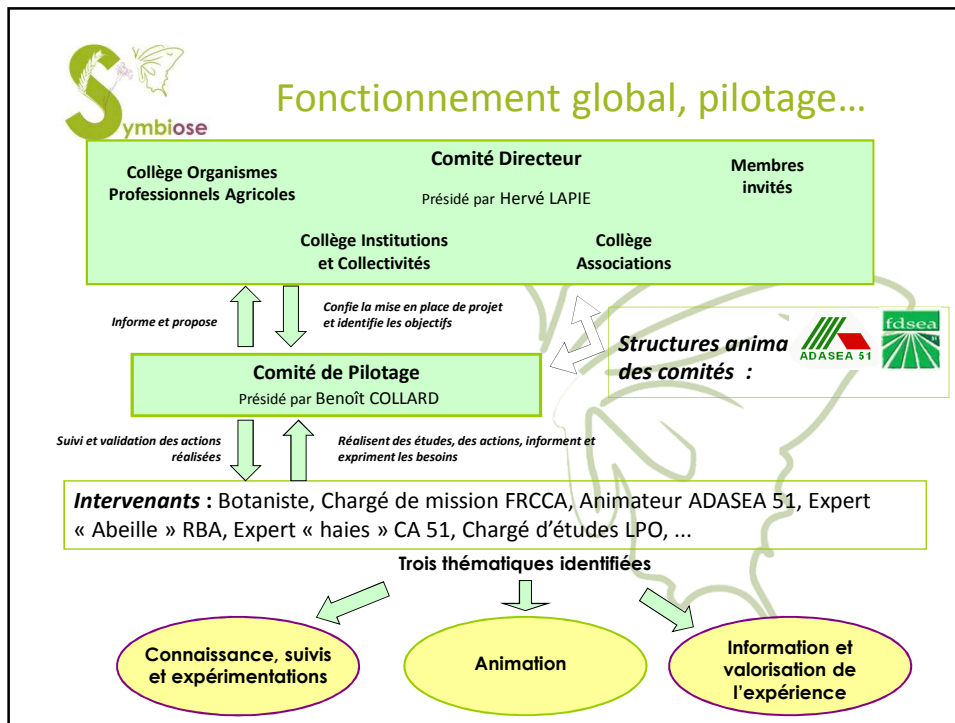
Symbiose

Fonctionnement global, pilotage…

Comité Directeur

Présidé par Hervé LAPIE

Collège Organismes Professionnels Agricoles

Membres invités

Collège Institutions et Collectivités

Collège Associations

Informe et propose

Confie la mise en place de projet et identifie les objectifs

Structures anima des comités :

ADASEA 51

fdsea

Comité de Pilotage

Présidé par Benoît COLLARD

Suivi et validation des actions réalisées

Réalisent des études, des actions, informent et expriment les besoins

Intervenants : Botaniste, Chargé de mission FRCCA, Animateur ADASEA 51, Expert « Abeille » RBA, Expert « haies » CA 51, Chargé d'études LPO, ...

Trois thématiques identifiées

Connaissance, suivis et expérimentations

Animation

Information et valorisation de l'expérience